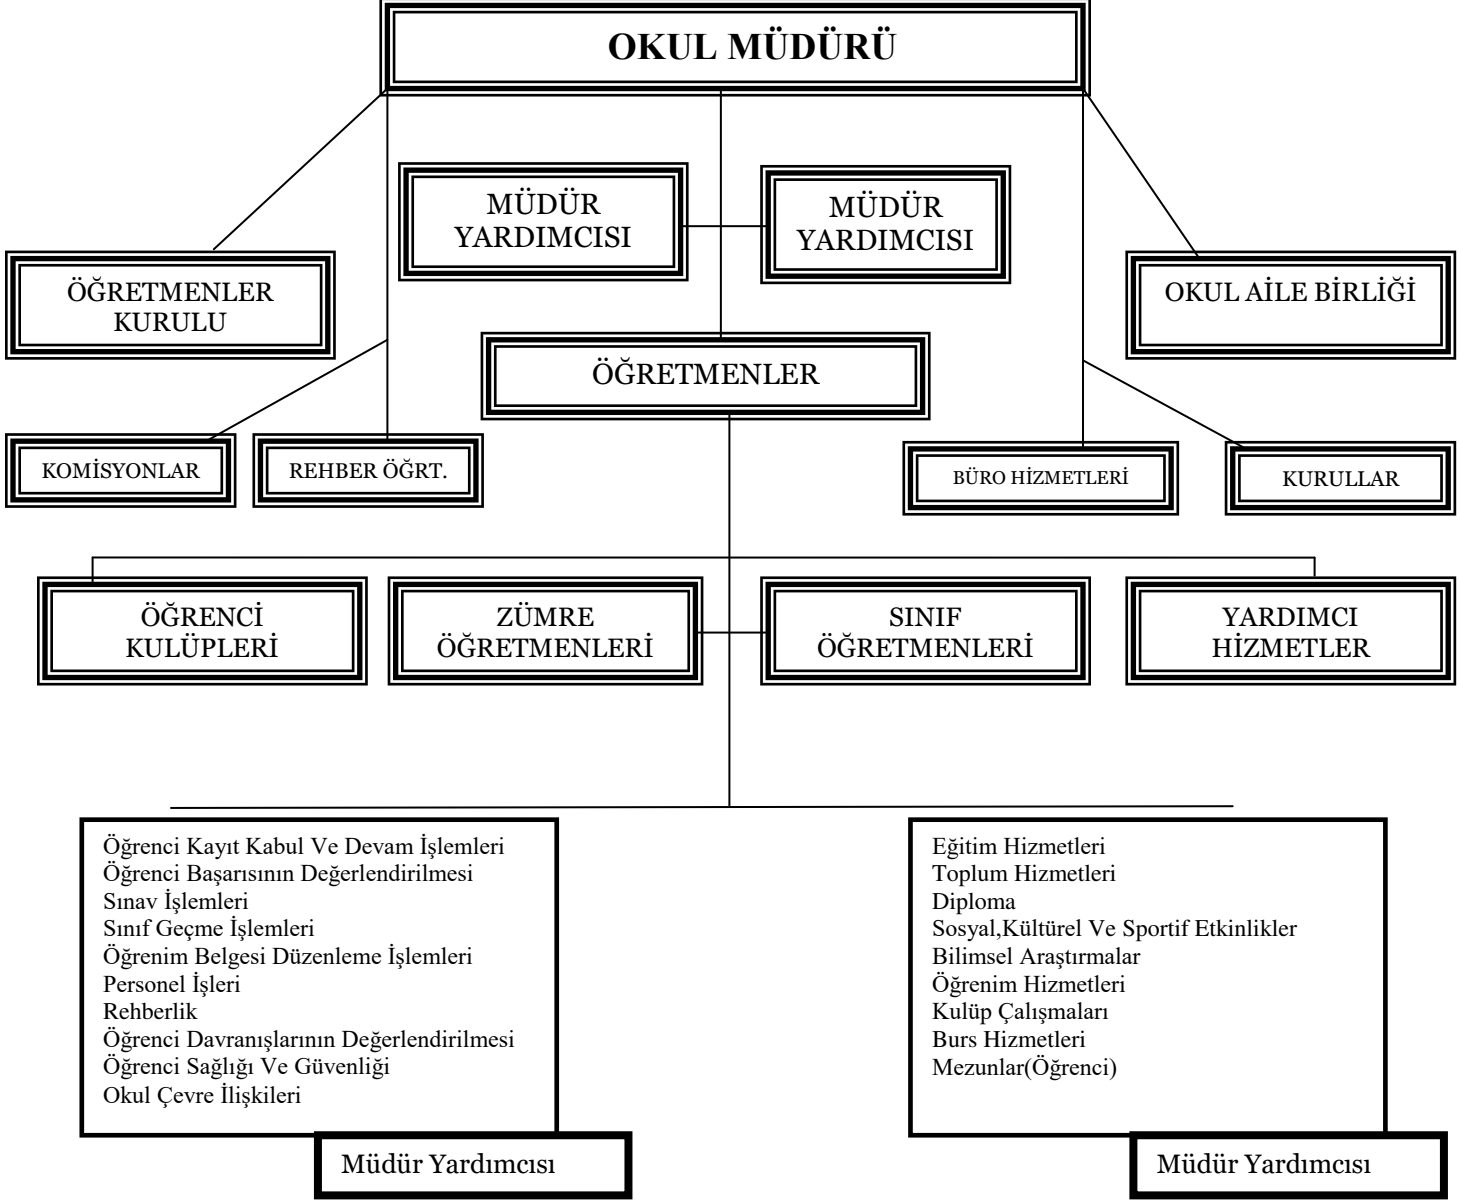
OKUL MÜDÜRÜ

MÜDÜR YARDIMCISI

MÜDÜR YARDIMCISI

ÖĞRETMENLER KURULU

OKUL AİLE BİRLİĞİ

ÖĞRETMENLER

KOMİSYONLAR

REHBER ÖĞRT.

BÜRO HİZMETLERİ

KURULLAR

ÖĞRENCİ KULÜPLERİ

ZÜMRE ÖĞRETMENLERİ

SINIF ÖĞRETMENLERİ

YARDIMCI HİZMETLER

Öğrenci Kayıt Kabul Ve Devam İşlemleri
Öğrenci Başarısının Değerlendirilmesi
Sınav İşlemleri
Sınıf Geçme İşlemleri
Öğrenim Belgesi Düzenleme İşlemleri
Personel İşleri
Rehberlik
Öğrenci Davranışlarının Değerlendirilmesi
Öğrenci Sağlığı Ve Güvenliği
Okul Çevre İlişkileri

Müdür Yardımcısı

Eğitim Hizmetleri
Toplum Hizmetleri
Diploma
Sosyal,Kültürel Ve Sportif Etkinlikler
Bilimsel Araştırmalar
Öğrenim Hizmetleri
Kulüp Çalışmaları
Burs Hizmetleri
Mezunlar(Öğrenci)

Müdür Yardımcısı